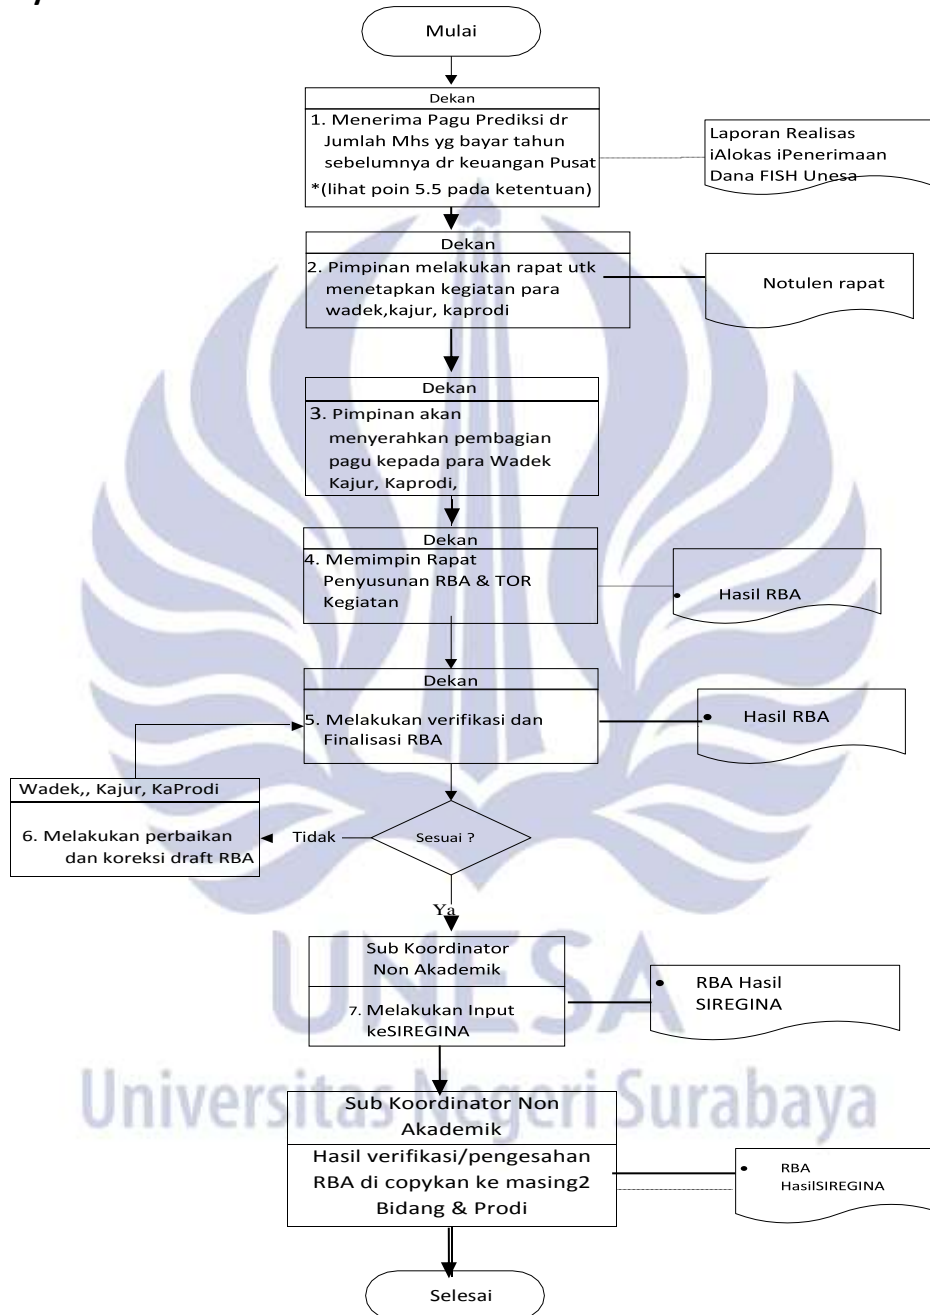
Mulai

Dekan
1. Menerima Pagu Prediksi dr Jumlah Mhs yg bayar tahun sebelumnya dr keuangan Pusat
*(lihat poin 5.5 pada ketentuan)

Laporan Realisas iAlokas iPenerimaan Dana FISH Unesa

Dekan
2. Pimpinan melakukan rapat utk menetapkan kegiatan para wadek,kajur, kaprodi

Notulen rapat

Dekan
3. Pimpinan akan menyerahkan pembagian pagu kepada para Wadek Kajur, Kaprodi,

Dekan
4. Memimpin Rapat Penyusunan RBA & TOR Kegiatan

Hasil RBA

Dekan
5. Melakukan verifikasi dan Finalisasi RBA

Hasil RBA

Wadek,, Kajur, KaProdi
6. Melakukan perbaikan dan koreksi draft RBA

Tidak

Sesuai ?

Ya

Sub Koordinator Non Akademik
7. Melakukan Input keSIREGINA

RBA Hasil SIREGINA

Universitas Negeri Surabaya

Sub Koordinator Non Akademik
Hasil verifikasi/pengesahan RBA di copykan ke masing2 Bidang & Prodi

RBA HasilSIREGINA

Selesai